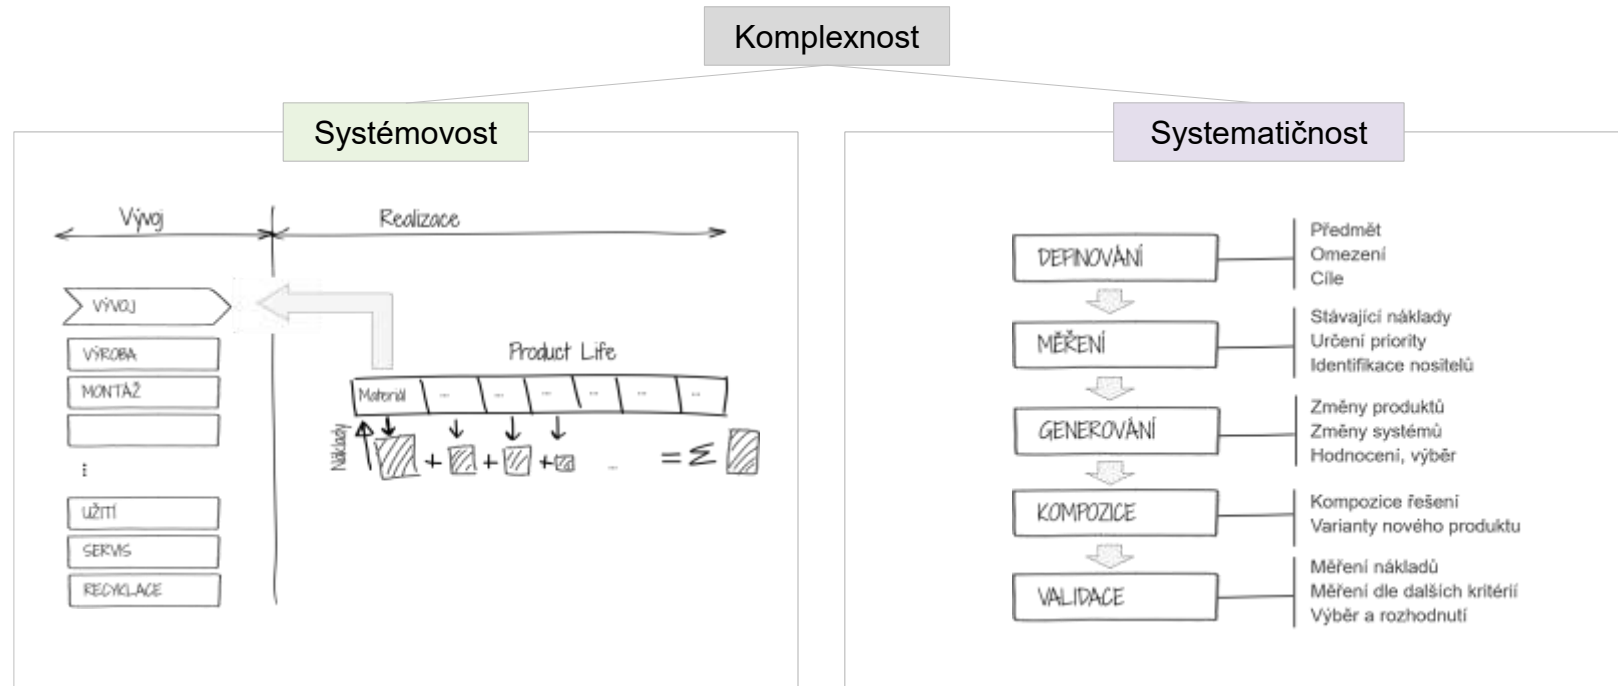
Komplexnost

Systémovost

Vývoj

Realizace

VÝVOJ

VÝROBA

MONTÁŽ

⋮

UŽITÍ

SERVIS

RECYKLACE

Product Life

Materiál | ... | ... | ... | ... | ... | ...

Náklady

$+ \quad + \quad + \quad ... \quad = \Sigma$

Systematičnost

DEFINOVÁNÍ

Předmět
Omezení
Cíle

MĚŘENÍ

Stávající náklady
Určení priority
Identifikace nositelů

GENEROVÁNÍ

Změny produktů
Změny systémů
Hodnocení, výběr

KOMPOZICE

Kompozice řešení
Varianty nového produktu

VALIDACE

Měření nákladů
Měření dle dalších kritérií
Výběr a rozhodnutí